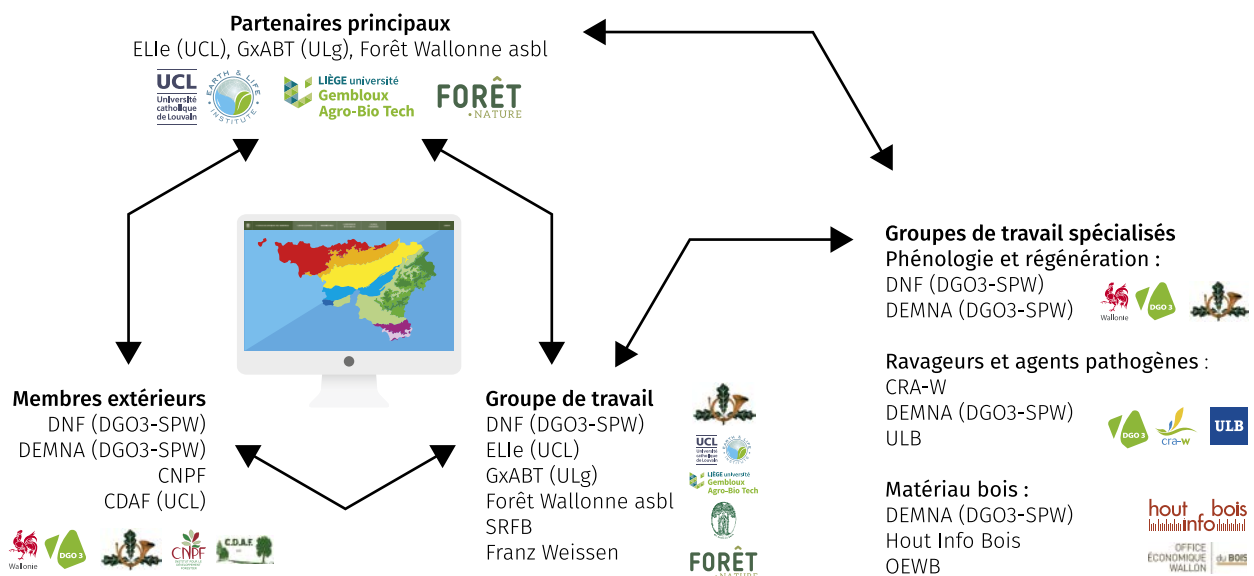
Partenaires principaux
ELIe (UCL), GxABT (ULg), Forêt Wallonne asbl

UCL Université catholique de Louvain
EARTH & LIFE INSTITUTE
LIÈGE université Gembloux Agro-Bio Tech
FORÊT NATURE

Groupes de travail spécialisés
Phénologie et régénération :
DNF (DGO3-SPW)
DEMNA (DGO3-SPW)

Wallonie DGO3

Ravageurs et agents pathogènes :
CRA-W
DEMNA (DGO3-SPW)
ULB

DGO3 cra-w ULB

Matériau bois :
DEMNA (DGO3-SPW)
Hout Info Bois
OEWB

hout info bois
OFFICE ÉCONOMIQUE WALLON du BOIS

Membres extérieurs
DNF (DGO3-SPW)
DEMNA (DGO3-SPW)
CNPF
CDAF (UCL)

Wallonie DGO3 CNPF C.D.A.F.

Groupe de travail
DNF (DGO3-SPW)
ELIe (UCL)
GxABT (ULg)
Forêt Wallonne asbl
SRFB
Franz Weissen

UCL Université catholique de Louvain
LIÈGE université Gembloux Agro-Bio Tech
FORÊT NATURE